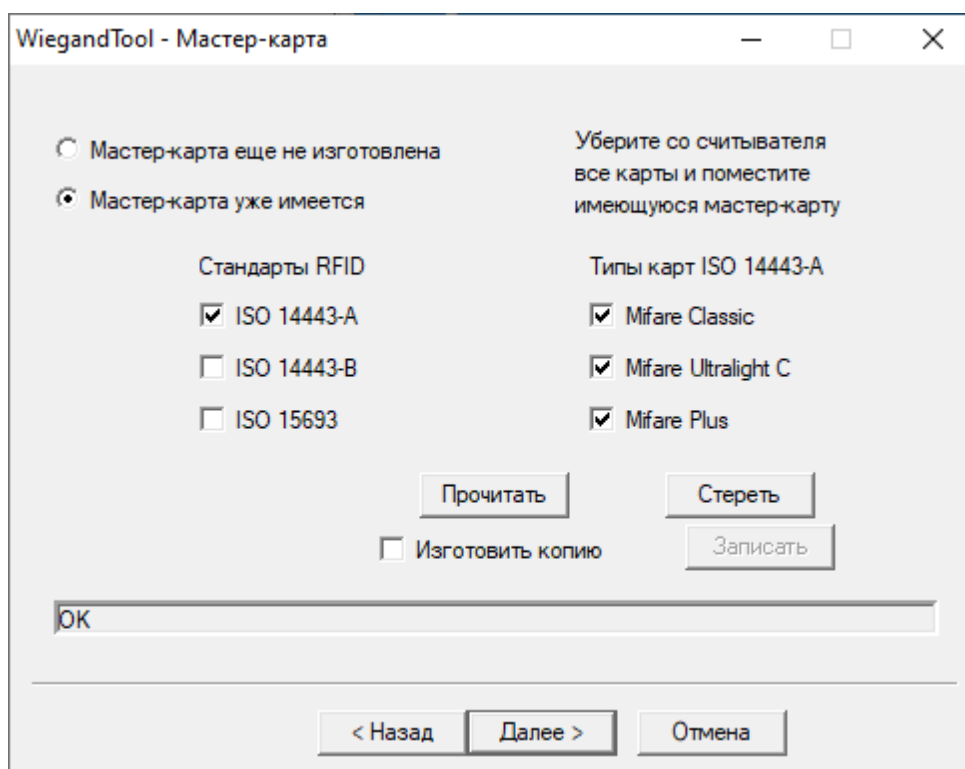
WiegandTool - Мастер-карта

Мастер-карта еще не изготовлена
Мастер-карта уже имеется

Уберите со считывателя все карты и поместите имеющуюся мастер-карту

Стандарты RFID
ISO 14443-A
ISO 14443-B
ISO 15693

Типы карт ISO 14443-A
Mifare Classic
Mifare Ultralight C
Mifare Plus

Прочитать
Стереть
Изготовить копию
Записать

OK

< Назад
Далее >
Отмена